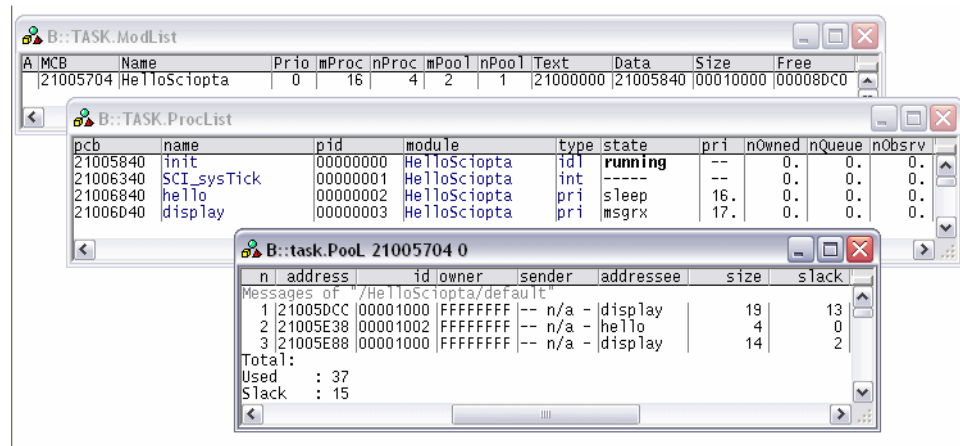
B::TASK.ModList

| A | MCB | Name | Prio | mProc | nProc | mPool | nPool | Text | Data | Size | Free |
|---|---|---|---|---|---|---|---|---|---|---|---|
| | 21005704 | HelloSciopta | 0 | 16 | 4 | 2 | 1 | 21000000 | 21005840 | 00010000 | 00008DC0 |

B::TASK.ProcList

| pcb | name | pid | module | type | state | pri | nOwned | nQueue | nObsrv |
|---|---|---|---|---|---|---|---|---|---|
| 21005840 | init | 00000000 | HelloSciopta | idl | running | -- | 0. | 0. | 0. |
| 21006340 | SCI_sysTick | 00000001 | HelloSciopta | int | ----- | -- | 0. | 0. | 0. |
| 21006840 | hello | 00000002 | HelloSciopta | pri | sleep | 16. | 0. | 0. | 0. |
| 21006D40 | display | 00000003 | HelloSciopta | pri | msgrx | 17. | 0. | 0. | 0. |

B::task.PooL 21005704 0

| n | address | id | owner | sender | addressee | size | slack |
|---|---|---|---|---|---|---|---|
| Messages of "/HelloSciopta/default" | | | | | | | |
| 1 | 21005DCC | 00001000 | FFFFFFFF | -- n/a - | display | 19 | 13 |
| 2 | 21005E38 | 00001002 | FFFFFFFF | -- n/a - | hello | 4 | 0 |
| 3 | 21005E88 | 00001000 | FFFFFFFF | -- n/a - | display | 14 | 2 |

Total:
Used : 37
Slack : 15